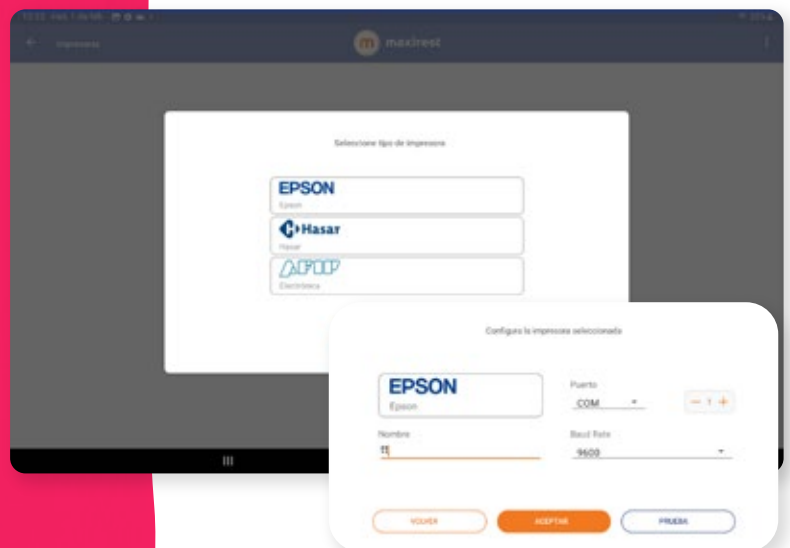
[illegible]

Impresoras

maxirest

Seleccione tipo de impresora

EPSON
Epson

Hasar
Hasar

AFIP
Electrónica

Configure la impresora seleccionada

EPSON
Epson

Puerto
COM

− 1 +

Nombre
E

Baud Rate
9600

VOLVER

ACEPTAR

PRUEBA